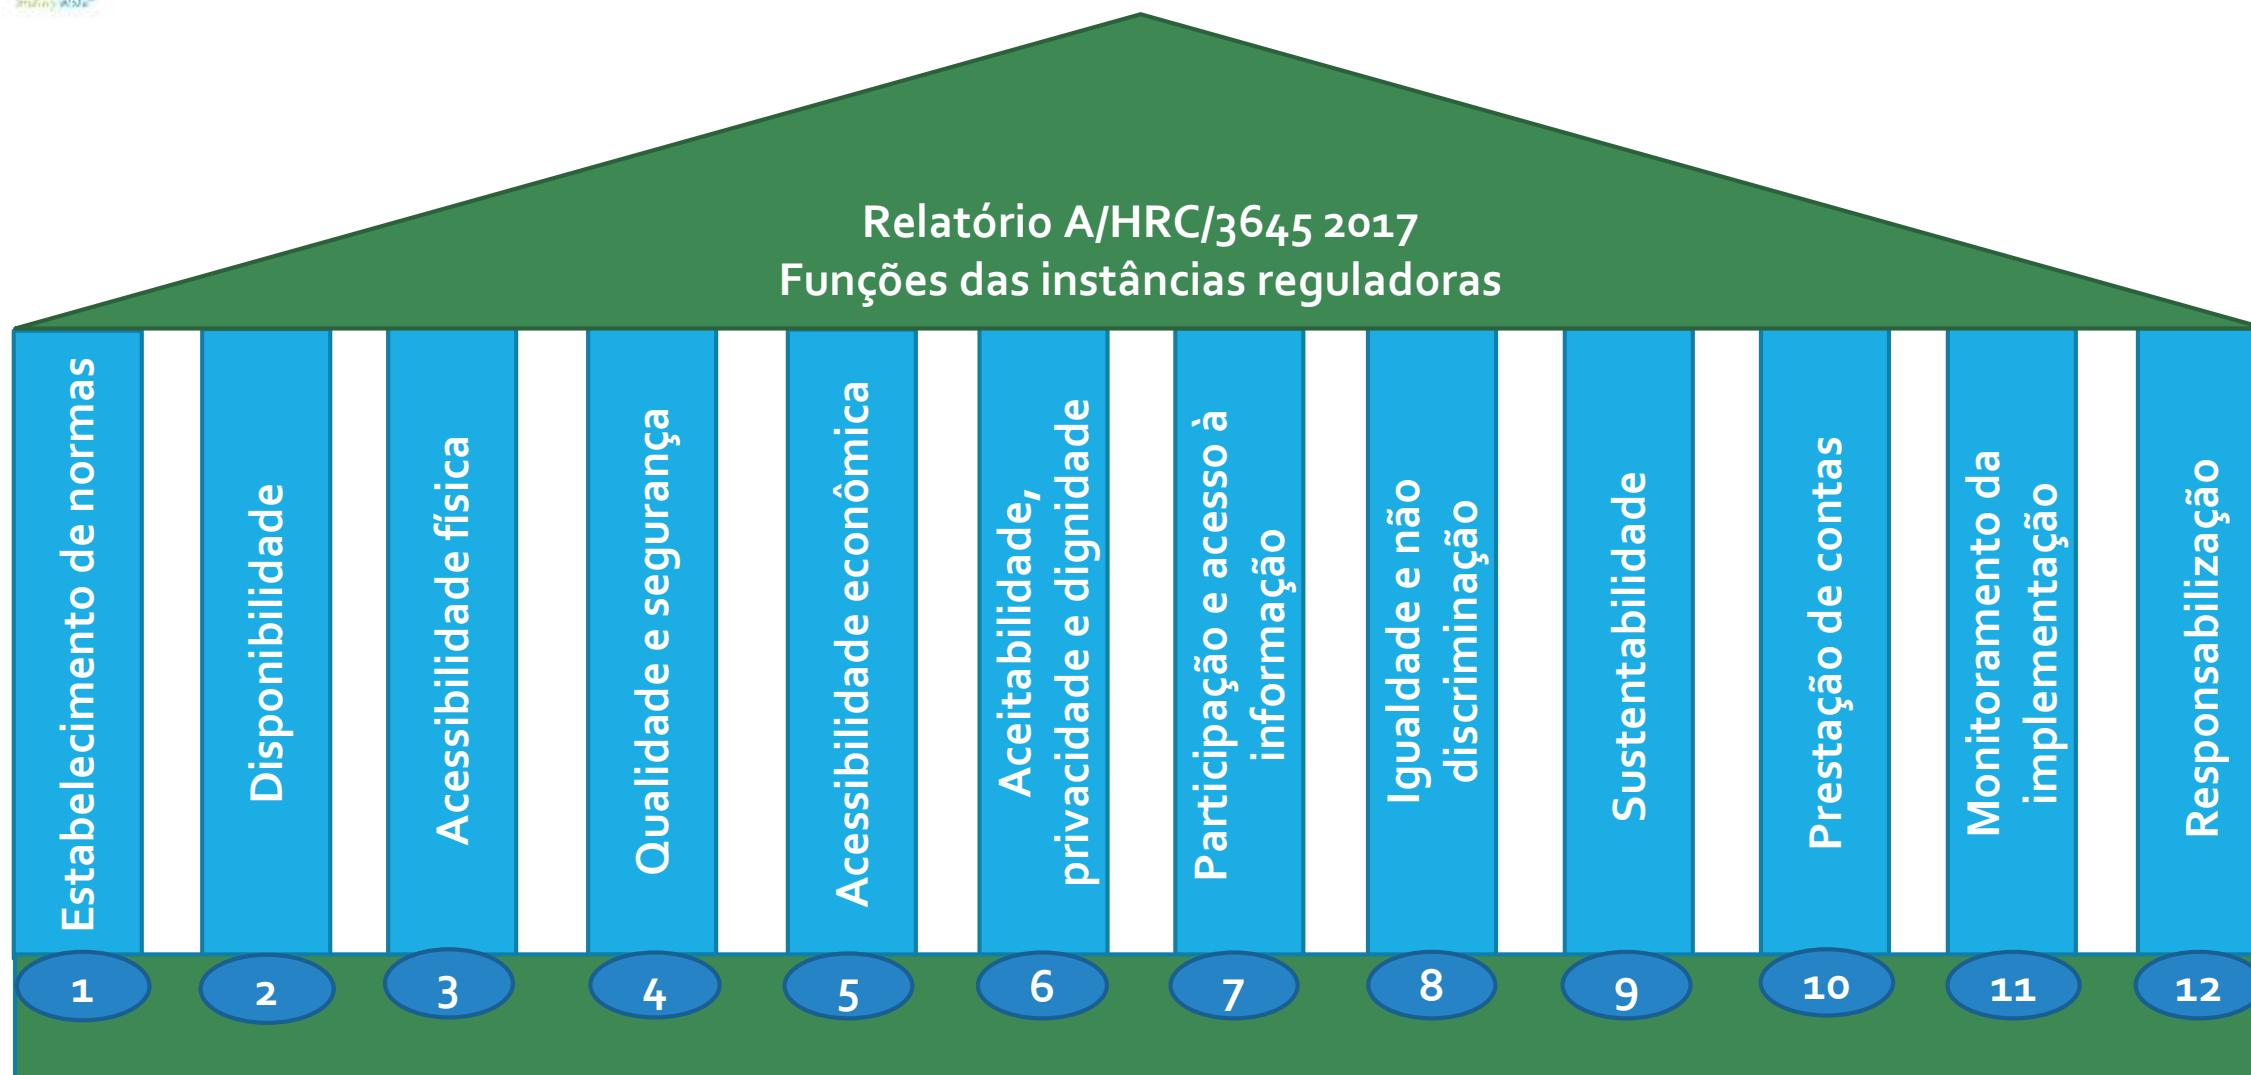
Relatório A/HRC/3645 2017
Funções das instâncias reguladoras

Estabelecimento de normas

Disponibilidade

Acessibilidade física

Qualidade e segurança

Acessibilidade econômica

Aceitabilidade, privacidade e dignidade

Participação e acesso à informação

Igualdade e não discriminação

Sustentabilidade

Prestação de contas

Monitoramento da implementação

Responsabilização

1 2 3 4 5 6 7 8 9 10 11 12